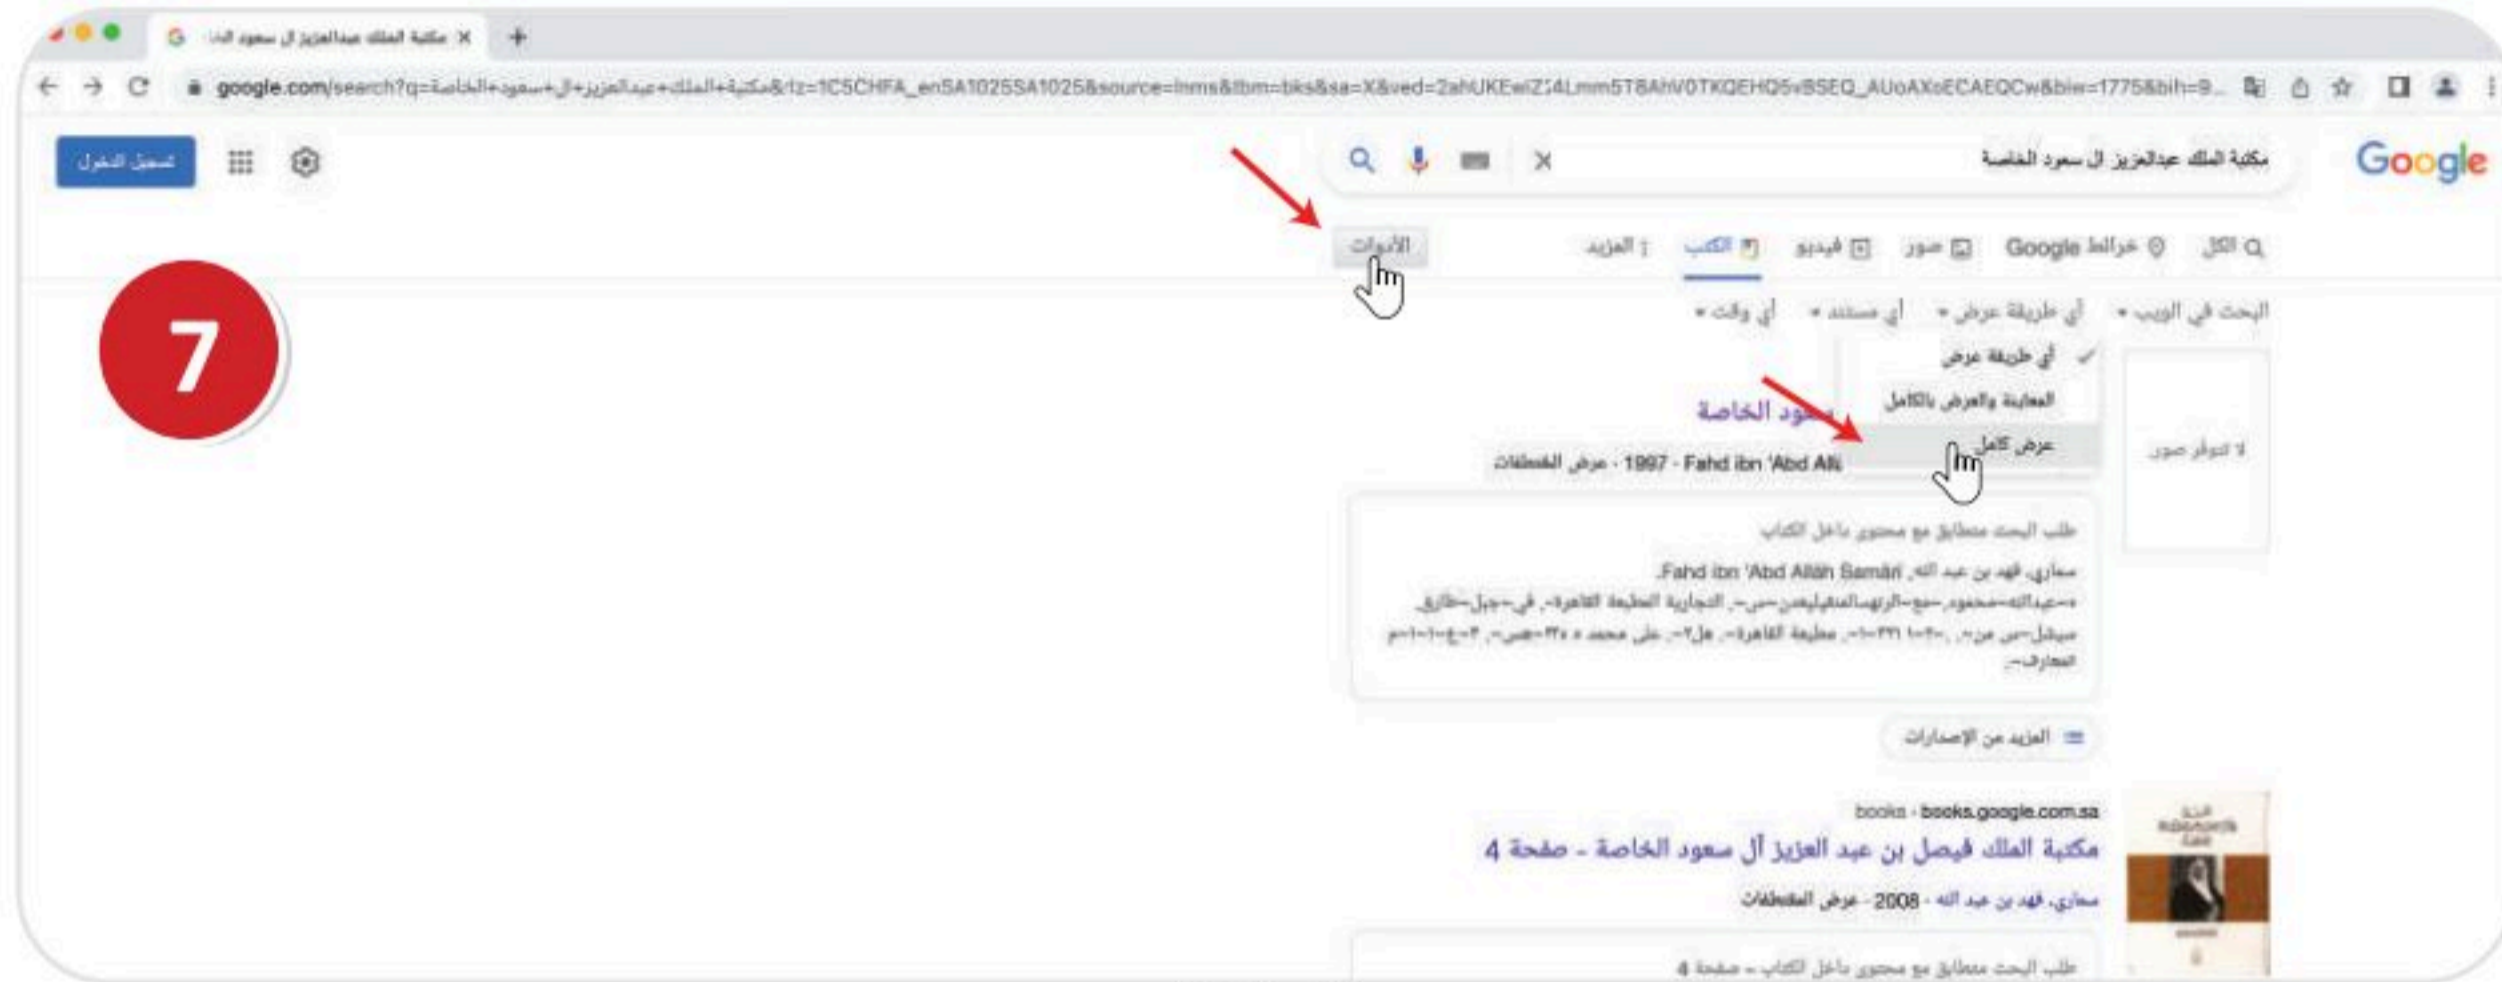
مكتبة الملك عبدالعزيز ال سعود الخا ×

google.com/search?q=مكتبة+الملك+عبدالعزيز+ال+سعود+الخاصة&rlz=1C5CHFA_enSA1025SA1025&source=lnms&tbm=bks&sa=X&ved=2ahUKEwiZ14Lmm5T8AhV0TKQEHQ5vBSEQ_AUoAXoECAEQCw&biw=1775&bih=9...

Google

مكتبة الملك عبدالعزيز ال سعود الخاصة

تسجيل الدخول

الكل   خرائط Google   صور   فيديو   الكتب   المزيد   الأدوات

البحث في الويب   أي طريقة عرض   أي مستند   أي وقت

7

أي طريقة عرض
المعاينة والعرض بالكامل
عرض كامل

لا تتوفر صورة

سعود الخاصة

Fahd ibn 'Abd Alla - 1997 - عرض المقتطفات

طلب البحث متطابق مع محتوى داخل الكتاب
سماري، فهد بن عبد الله. Fahd ibn 'Abd Allāh Samārī
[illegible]

المزيد من الإصدارات

books · books.google.com.sa
مكتبة الملك فيصل بن عبد العزيز آل سعود الخاصة - صفحة 4
سماري، فهد بن عبد الله - 2008 - عرض المقتطفات

طلب البحث متطابق مع محتوى داخل الكتاب - صفحة 4